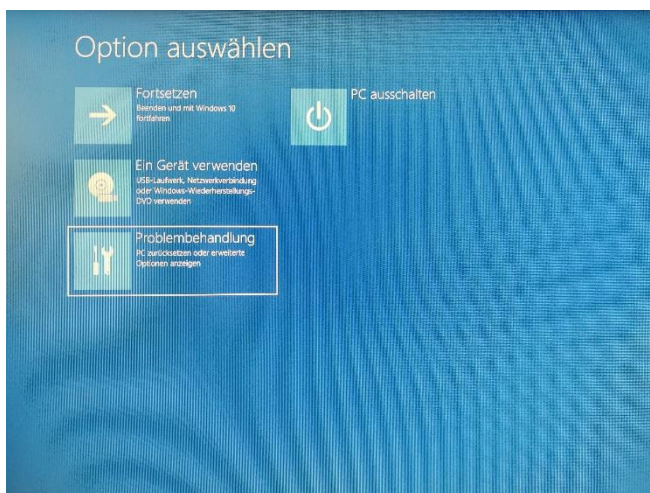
Option auswählen

Fortsetzen
Beenden und mit Windows 10 fortfahren

PC ausschalten

Ein Gerät verwenden
USB-Laufwerk, Netzwerkverbindung oder Windows-Wiederherstellungs-DVD verwenden

Problembehandlung
PC zurücksetzen oder erweiterte Optionen anzeigen